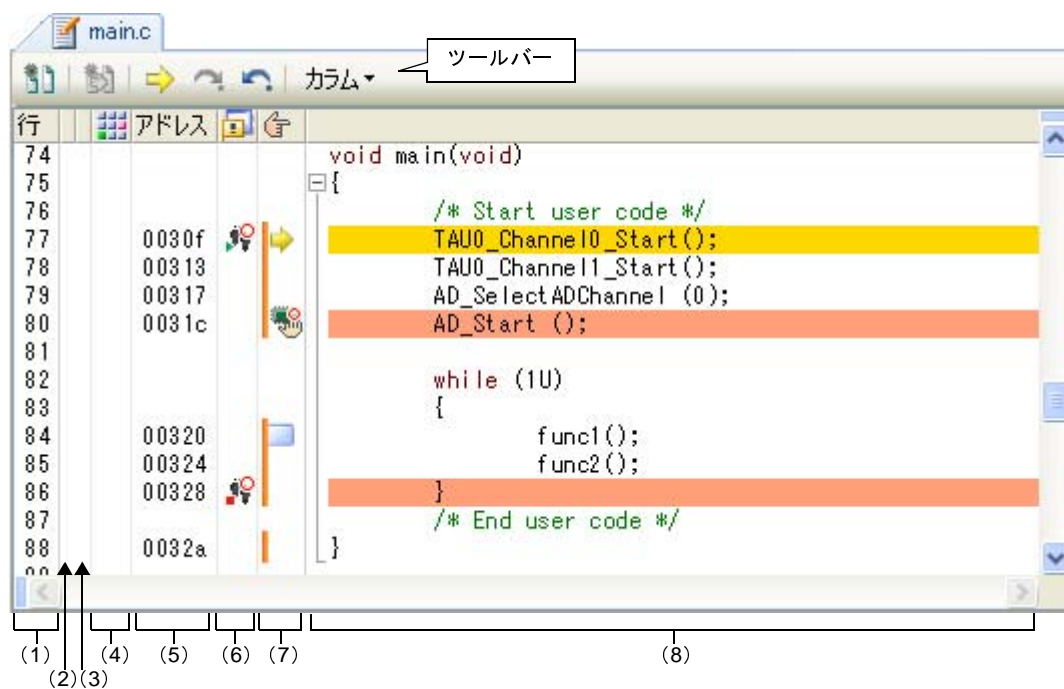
main.c

カラム▾

ツールバー

行 | アドレス

| 行 | アドレス | コード |
|---|---|---|
| 74 | | void main(void) |
| 75 | | { |
| 76 | | /* Start user code */ |
| 77 | 0030f | TAU0_Channel0_Start(); |
| 78 | 00313 | TAU0_Channel1_Start(); |
| 79 | 00317 | AD_SelectADChannel (0); |
| 80 | 0031c | AD_Start (); |
| 81 | | |
| 82 | | while (1U) |
| 83 | | { |
| 84 | 00320 | func1(); |
| 85 | 00324 | func2(); |
| 86 | 00328 | } |
| 87 | | /* End user code */ |
| 88 | 0032a | } |

(1) (2) (3) (4) (5) (6) (7) (8)